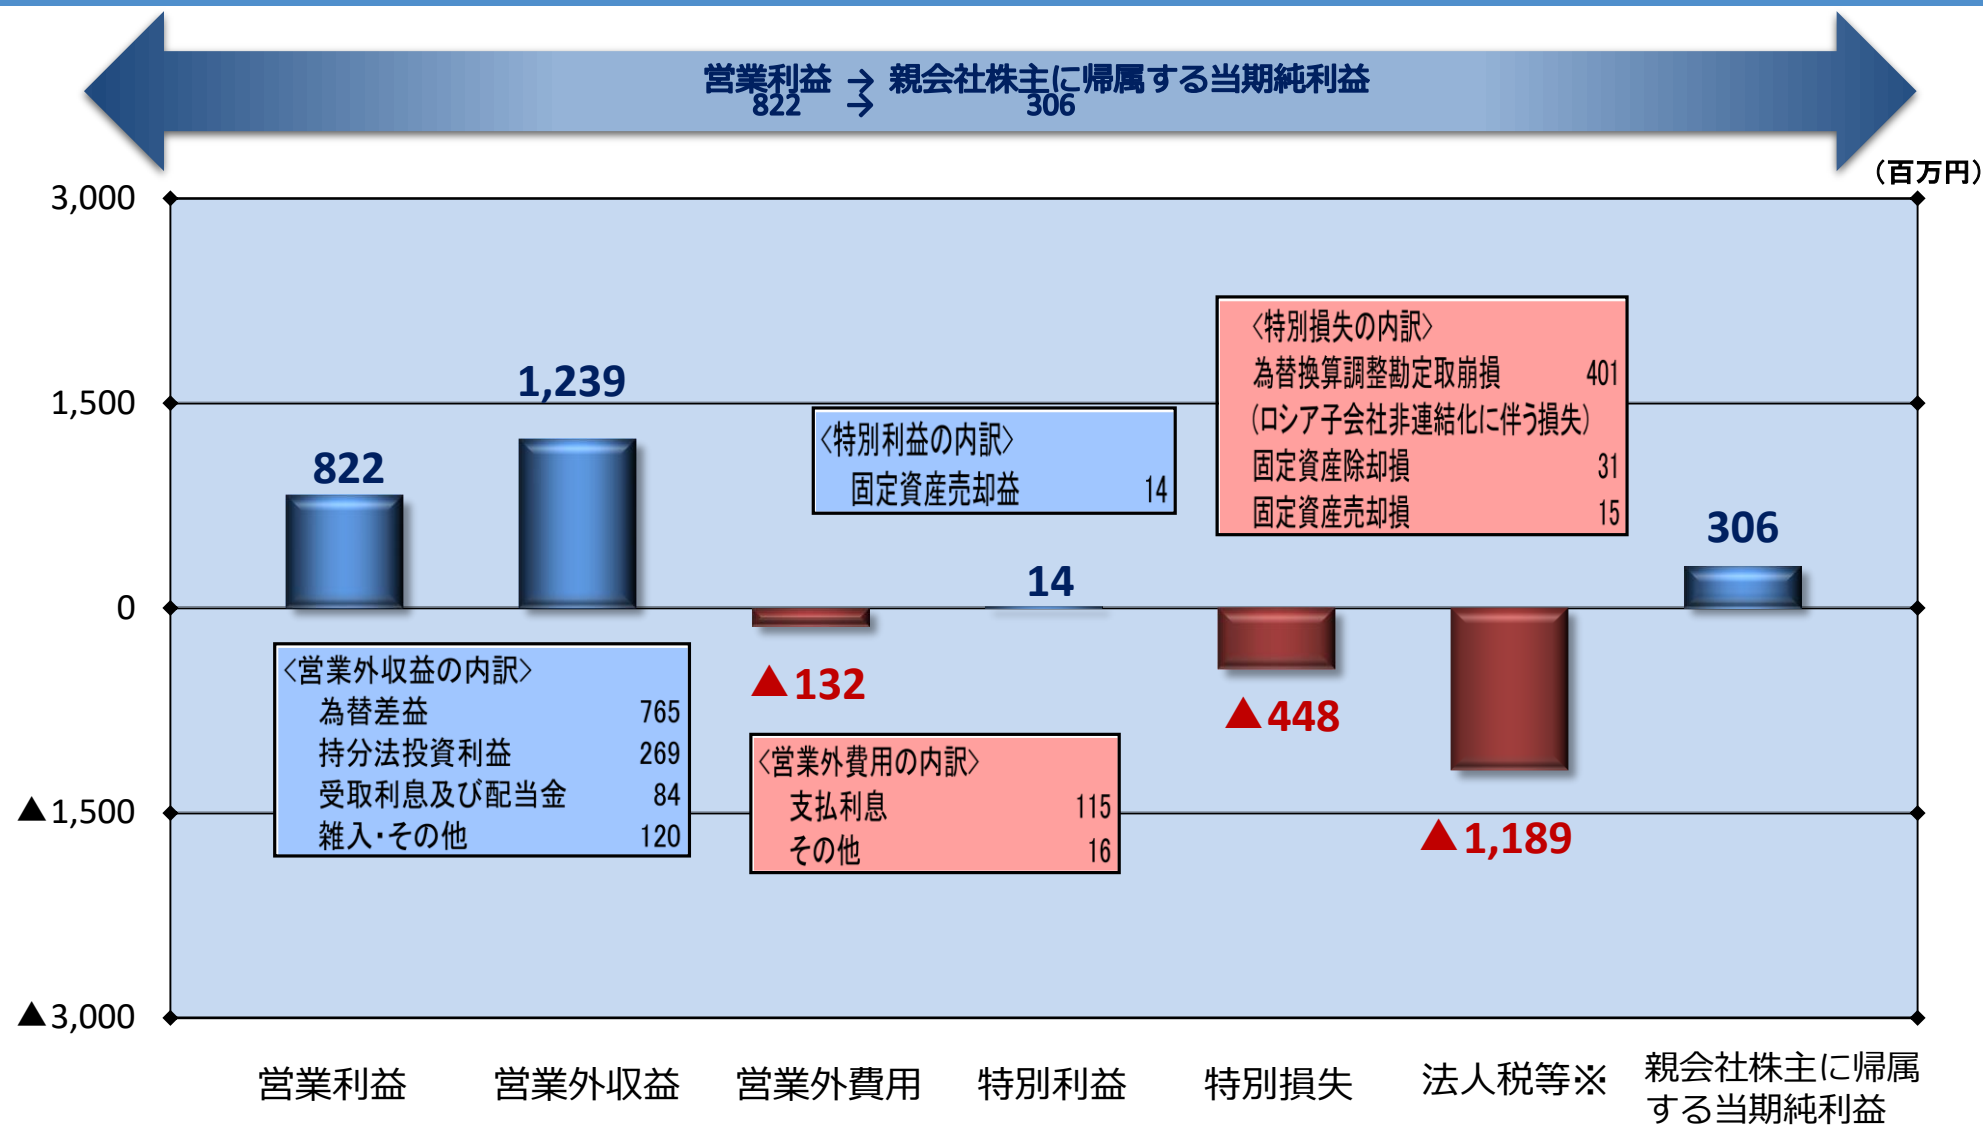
営業利益 → 親会社株主に帰属する当期純利益
822 → 306

(百万円)

3,000
1,500
0
▲1,500
▲3,000

822
1,239
▲132
14
▲448
▲1,189
306

〈営業外収益の内訳〉
為替差益 765
持分法投資利益 269
受取利息及び配当金 84
雑入・その他 120

〈営業外費用の内訳〉
支払利息 115
その他 16

〈特別利益の内訳〉
固定資産売却益 14

〈特別損失の内訳〉
為替換算調整勘定取崩損 401
(ロシア子会社非連結化に伴う損失)
固定資産除却損 31
固定資産売却損 15

営業利益
営業外収益
営業外費用
特別利益
特別損失
法人税等※
親会社株主に帰属する当期純利益